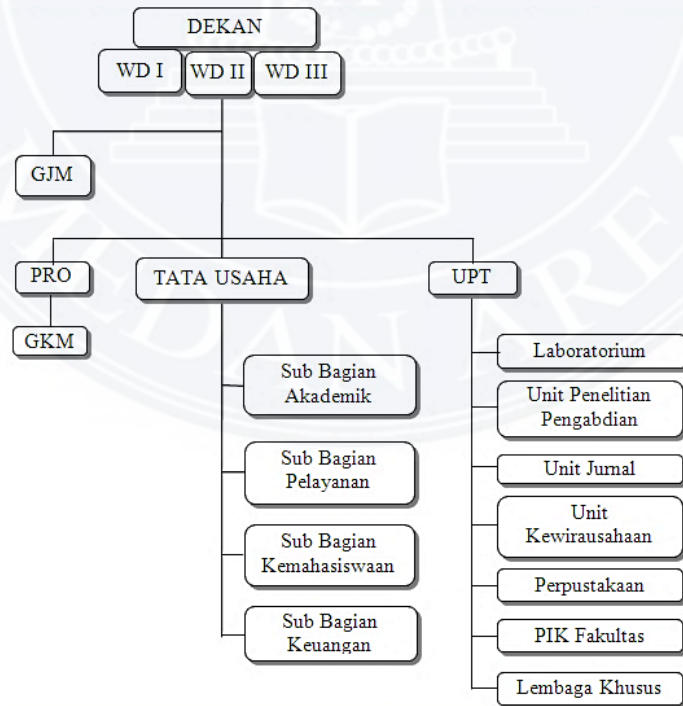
DEKAN

WD I

WD II

WD III

GJM

PRO

TATA USAHA

UPT

GKM

Sub Bagian Akademik

Sub Bagian Pelayanan

Sub Bagian Kemahasiswaan

Sub Bagian Keuangan

Laboratorium

Unit Penelitian Pengabdian

Unit Jurnal

Unit Kewirausahaan

Perpustakaan

PIK Fakultas

Lembaga Khusus